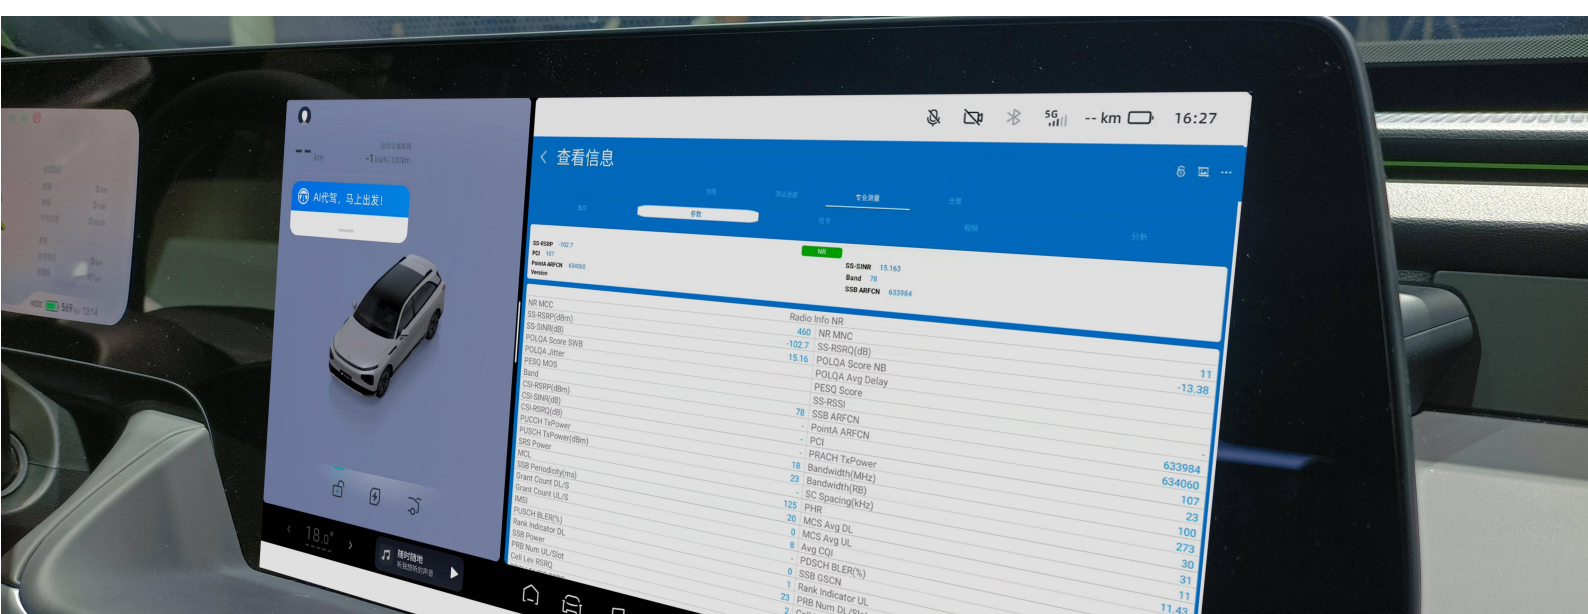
-- km
-1 kWh/100km

AI代驾，马上出发！

18.0°

随时随地

5G -- km 16:27

查看信息

专业测量

参数

NR

SS-RSRP -102.7
PCI 107
PointA ARFCN 634060
Version

SS-SINR 15.163
Band 78
SSB ARFCN 633984

Radio Info NR

| | | | |
|---|---|---|---|
| NR MCC | | NR MNC | |
| SS-RSRP(dBm) | 460 | SS-RSRQ(dB) | |
| SS-SINR(dB) | -102.7 | POLQA Score NB | 11 |
| POLQA Score SWB | 15.16 | POLQA Avg Delay | -13.38 |
| POLQA Jitter | | PESQ Score | |
| PESQ MOS | | SS-RSSI | |
| Band | 78 | SSB ARFCN | |
| CSI-RSRP(dBm) | - | PointA ARFCN | |
| CSI-SINR(dB) | - | PCI | |
| CSI-RSRQ(dB) | - | PRACH TxPower | 633984 |
| PUCCH TxPower | 18 | Bandwidth(MHz) | 634060 |
| PUSCH TxPower(dBm) | 23 | Bandwidth(RB) | 107 |
| SRS Power | - | SC Spacing(kHz) | 23 |
| MCL | 125 | PHR | 100 |
| SSB Periodicity(ms) | 20 | MCS Avg DL | 273 |
| Grant Count DL/S | 0 | MCS Avg UL | 30 |
| Grant Count UL/S | 8 | Avg CQI | 31 |
| IMSI | - | PDSCH BLER(%) | 11 |
| PUSCH BLER(%) | 0 | SSB GSCN | 11.43 |
| Rank Indicator DL | 1 | Rank Indicator UL | |
| SSB Power | 23 | PRB Num DL/Sl | |
| PRB Num UL/Slot | 2 | | |
| Cell Lev RSRQ | | | |